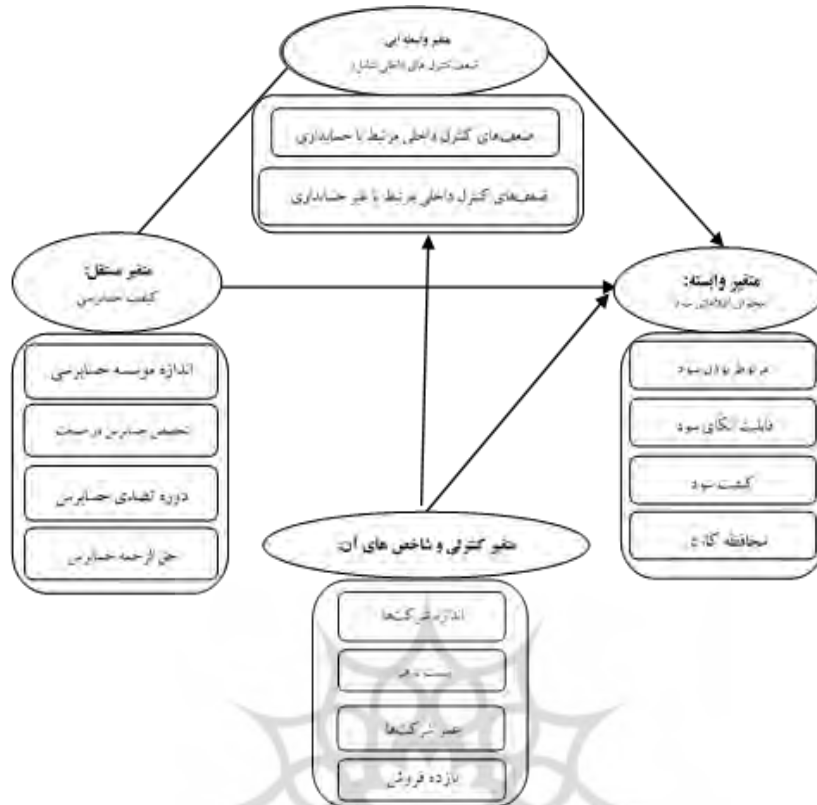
متغیر واسطه‌ای:
ضعف کنترل های داخلی (شاید)

ضعف‌های کنترل داخلی مرتبط با حسابداری

ضعف‌های کنترل داخلی مرتبط با غیر حسابداری

متغیر مستقل:
کیفیت حسابرسی

اندازه موسسه حسابرسی

تخصص حسابرس در صنعت

دوره تصدی حسابرس

حق الزحمه حسابرس

متغیر وابسته:
محتوای اطلاعاتی سود

مربوط بودن سود

قابلیت اتکای سود

کیفیت سود

محافظه کاری

متغیر کنترلی و شاخص های آن

اندازه شرکتها

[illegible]

عمر شرکتها

بازده فروش